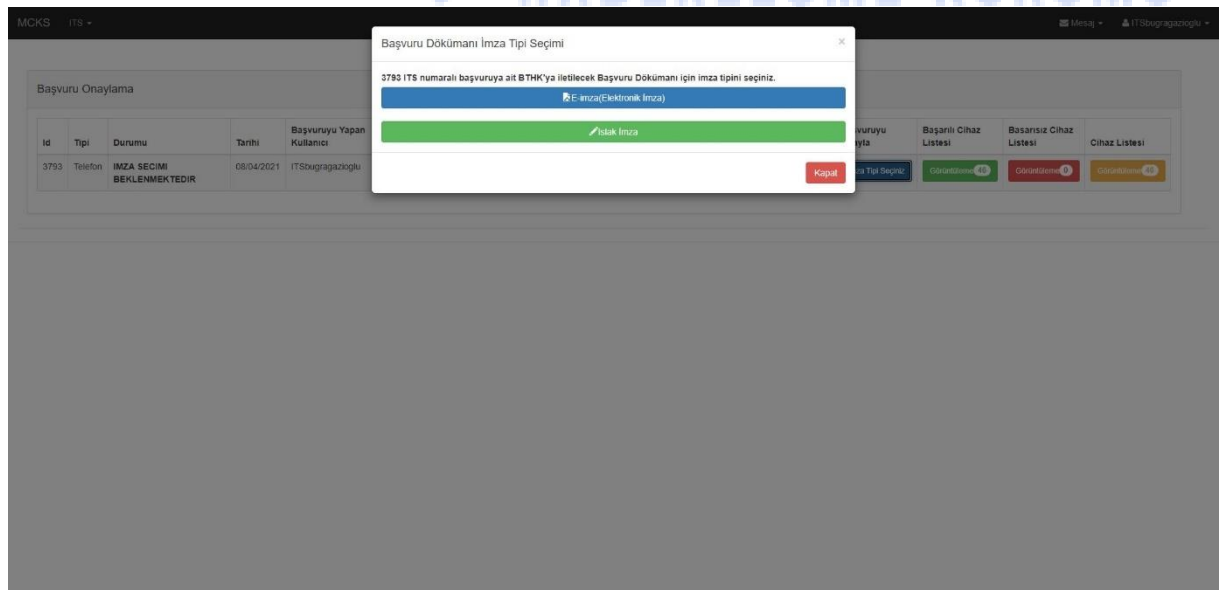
MCKS ITS ▾

Mesaj ▾ ITSbugragazioglu ▾

Başvuru Onaylama

| Id | Tipi | Durumu | Tarihi | Başvuruyu Yapan Kullanıcı | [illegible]vuruyu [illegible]yla | Başarılı Cihaz Listesi | Basarısız Cihaz Listesi | Cihaz Listesi |
|---|---|---|---|---|---|---|---|---|
| 3793 | Telefon | IMZA SECIMI BEKLENMEKTEDIR | 08/04/2021 | ITSbugragazioglu | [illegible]za Tipi Seçiniz | Görüntüleme 45 | Görüntüleme 0 | Görüntüleme 45 |

Başvuru Dökümanı İmza Tipi Seçimi

×

3793 ITS numaralı başvuruya ait BTHK'ya iletilecek Başvuru Dökümanı için imza tipini seçiniz.

E-imza(Elektronik İmza)

Islak İmza

Kapat